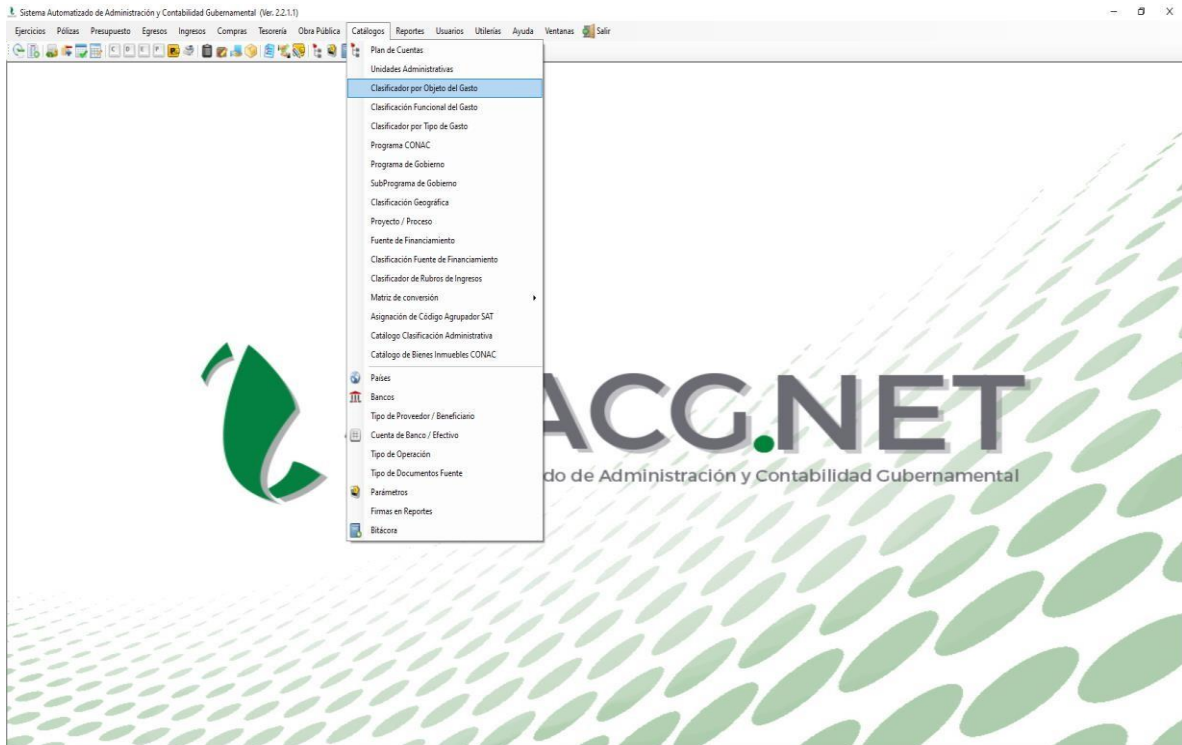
Sistema Automatizado de Administración y Contabilidad Gubernamental (Ver. 2.2.1.1)

Ejercicios Pólizas Presupuesto Egresos Ingresos Compras Tesorería Obra Pública Catálogos Reportes Usuarios Utilerías Ayuda Ventanas Salir

Plan de Cuentas
Unidades Administrativas
Clasificador por Objeto del Gasto
Clasificación Funcional del Gasto
Clasificador por Tipo de Gasto
Programa CONAC
Programa de Gobierno
SubPrograma de Gobierno
Clasificación Geográfica
Proyecto / Proceso
Fuente de Financiamiento
Clasificación Fuente de Financiamiento
Clasificador de Rubros de Ingresos
Matriz de conversión
Asignación de Código Agrupador SAT
Catálogo Clasificación Administrativa
Catálogo de Bienes Inmuebles CONAC
Países
Bancos
Tipo de Proveedor / Beneficiario
Cuenta de Banco / Efectivo
Tipo de Operación
Tipo de Documentos Fuente
Parámetros
Firmas en Reportes
Bitácora

ACG.NET
do de Administración y Contabilidad Gubernamental